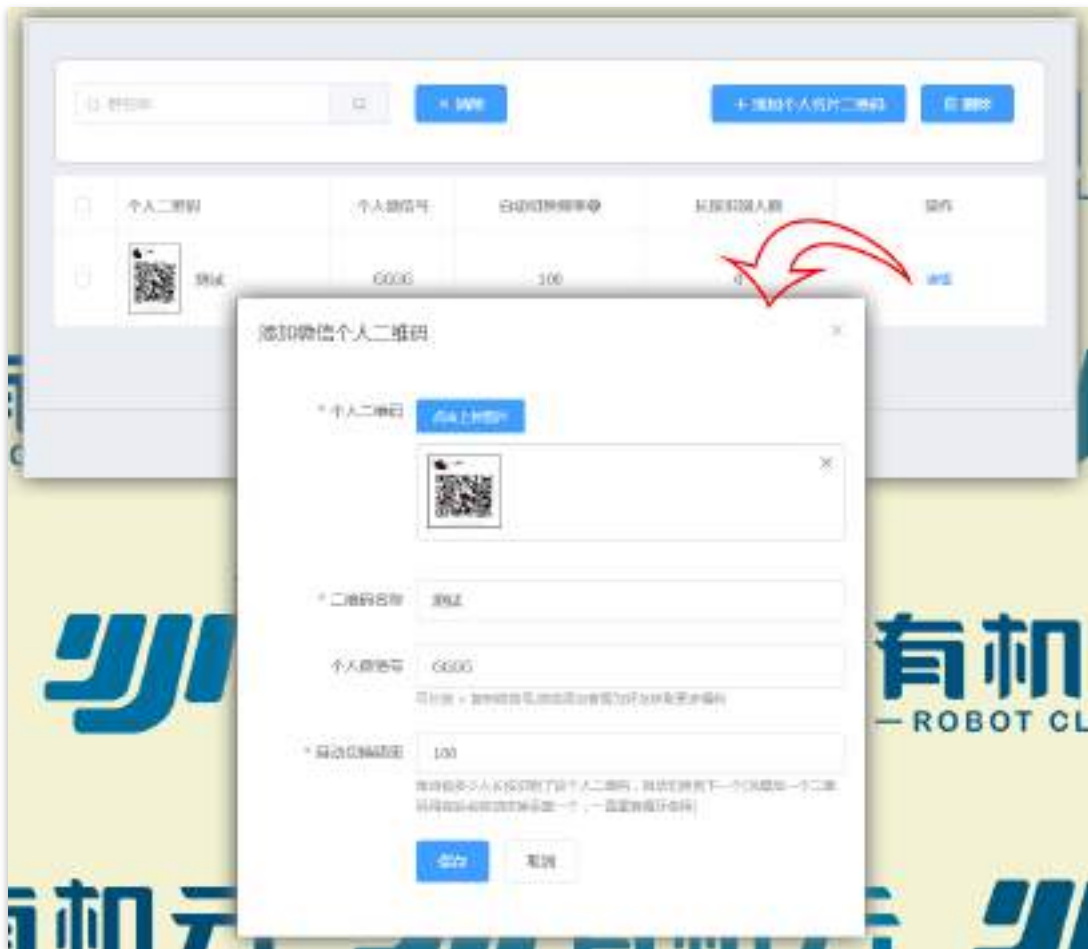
× 删除

+ 添加个人名片二维码

删除

个人二维码

个人微信号

自动切换频率

长按识别人数

操作

测试

GGGG

100

0

编辑

添加微信个人二维码

×

* 个人二维码

点击上传图片

×

* 二维码名称

测试

个人微信号

GGGG

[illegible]

* 自动切换频率

100

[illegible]

保存

取消

有机

— ROBOT CL

有机云